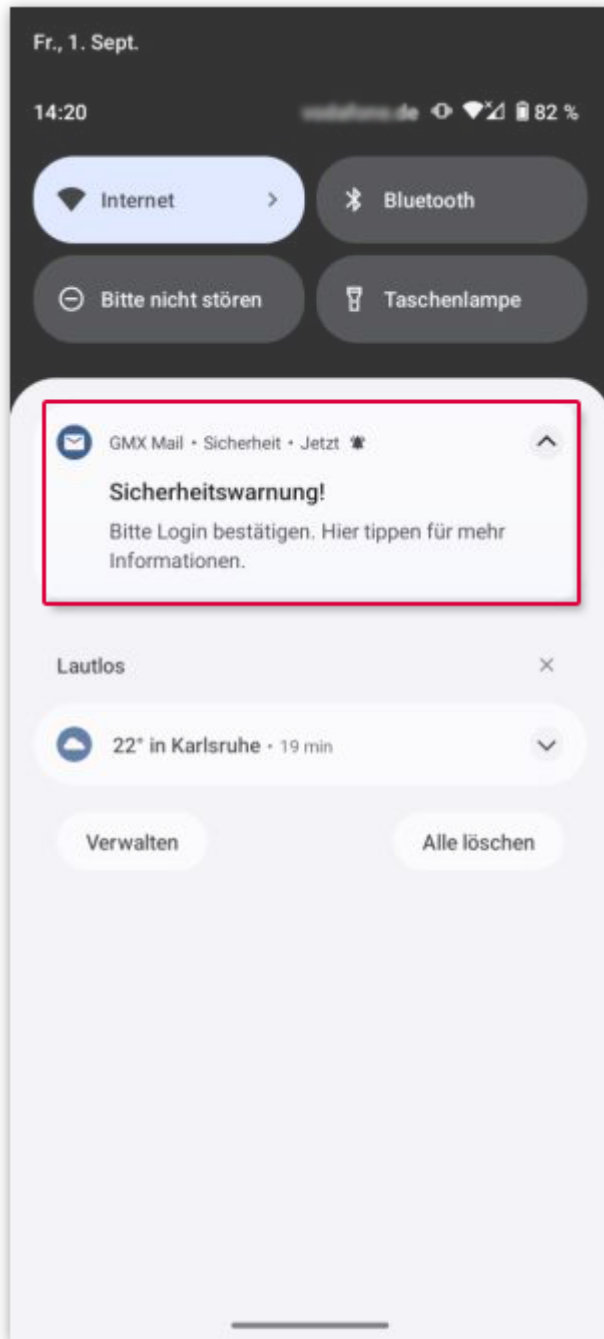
Fr., 1. Sept.

14:20 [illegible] 82 %

Internet

Bluetooth

Bitte nicht stören

Taschenlampe

GMX Mail • Sicherheit • Jetzt

Sicherheitswarnung!

Bitte Login bestätigen. Hier tippen für mehr Informationen.

Lautlos

22° in Karlsruhe • 19 min

Verwalten

Alle löschen